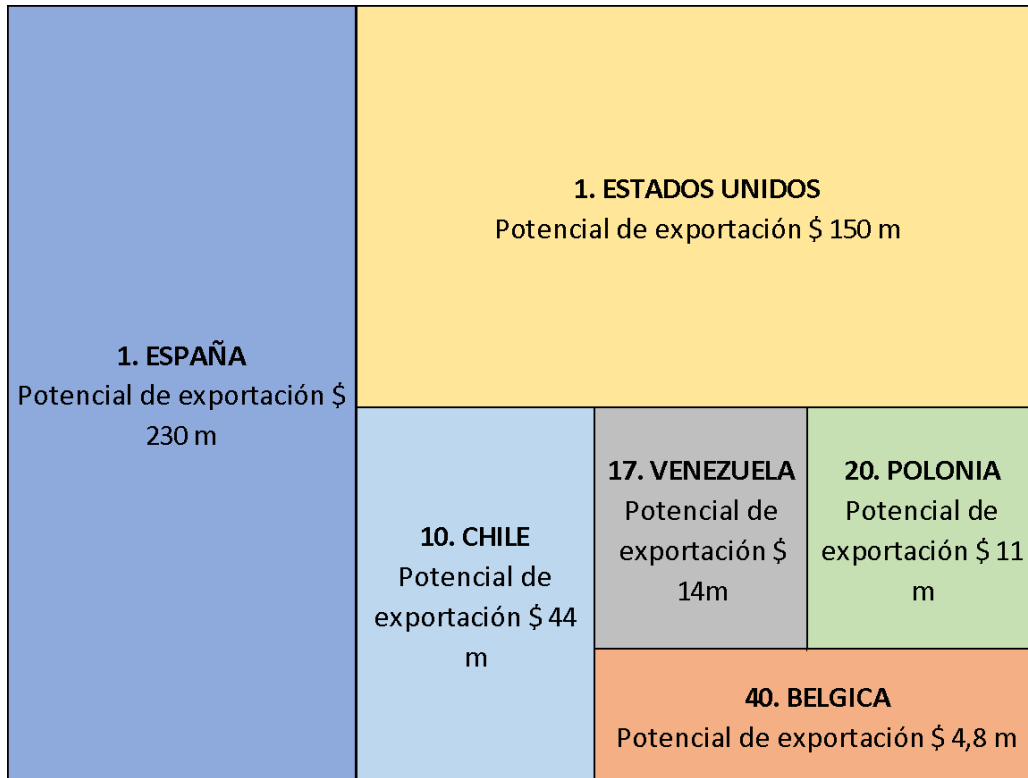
1. ESPAÑA
Potencial de exportación $ 230 m

1. ESTADOS UNIDOS
Potencial de exportación $ 150 m

10. CHILE
Potencial de exportación $ 44 m

17. VENEZUELA
Potencial de exportación $ 14m

20. POLONIA
Potencial de exportación $ 11 m

40. BELGICA
Potencial de exportación $ 4,8 m